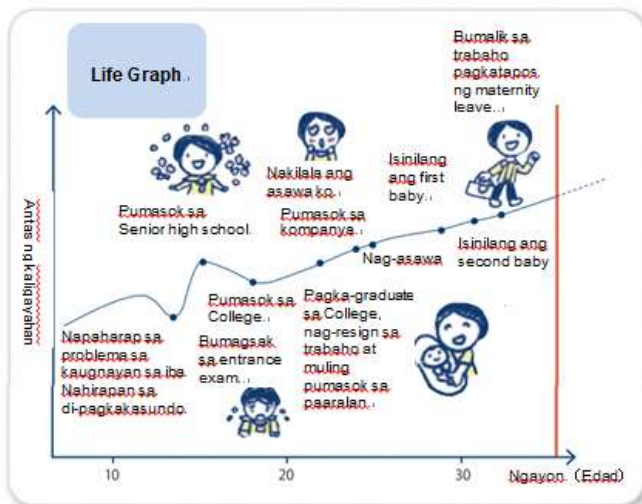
Life Graph

Antas ng kaligayahan

Napaharap sa problema sa kaugnayan sa iba. Nahirapan sa di-pagkakasundo.

Pumasok sa Senior high school.

Pumasok sa College.

Bumagsak sa entrance exam.

Nakilala ang asawa ko.

Pumasok sa kompanya.

Pagka-graduate sa College, nag-resign sa trabaho at muling pumasok sa paaralan.

Nag-asawa

Isinilang ang first baby.

Bumalik sa trabaho pagkatapos ng maternity leave.

Isinilang ang second baby

10

20

30

Ngayon (Edad)